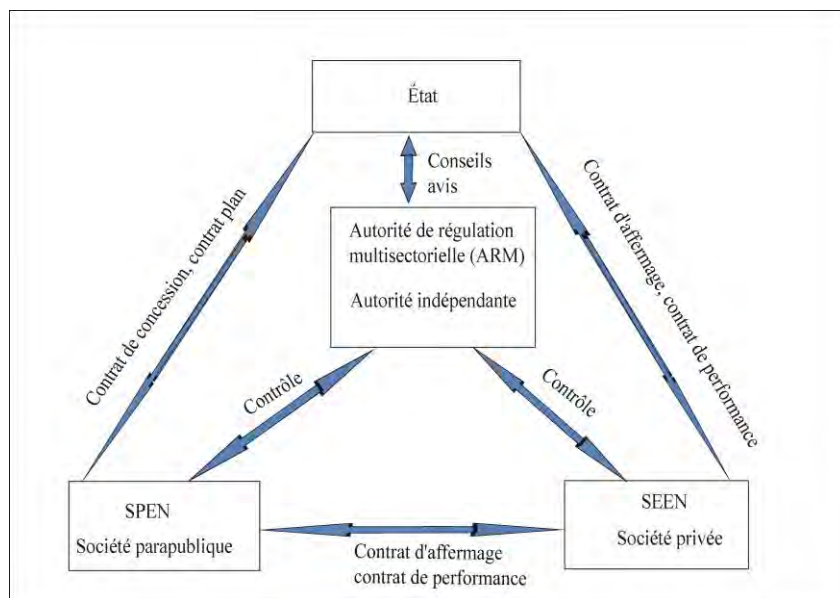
État

Conseils avis

Autorité de régulation multisectorielle (ARM)

Autorité indépendante

Contrat de concession, contrat plan

Contrat d'affermage, contrat de performance

Contrôle

Contrôle

SPEN

Société parapublique

SEEN

Société privée

Contrat d'affermage contrat de performance